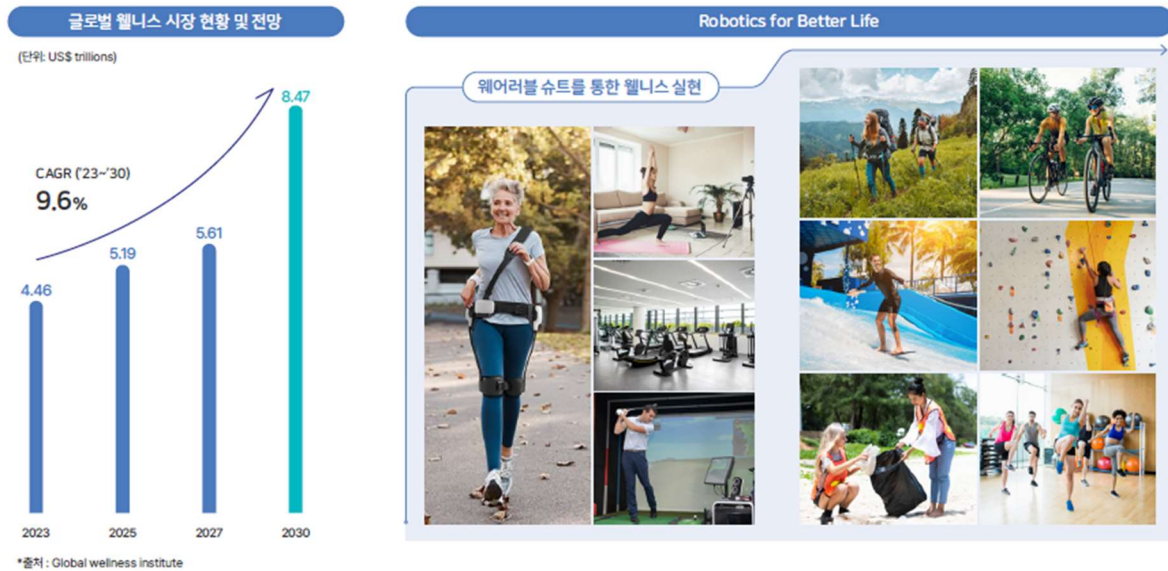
글로벌 웰니스 시장 현황 및 전망

(단위: US$ trillions)

CAGR ('23~'30)
9.6%

| 2023 | 2025 | 2027 | 2030 |
|---|---|---|---|
| 4.46 | 5.19 | 5.61 | 8.47 |

*출처 : Global wellness institute

Robotics for Better Life

웨어러블 슈트를 통한 웰니스 실현